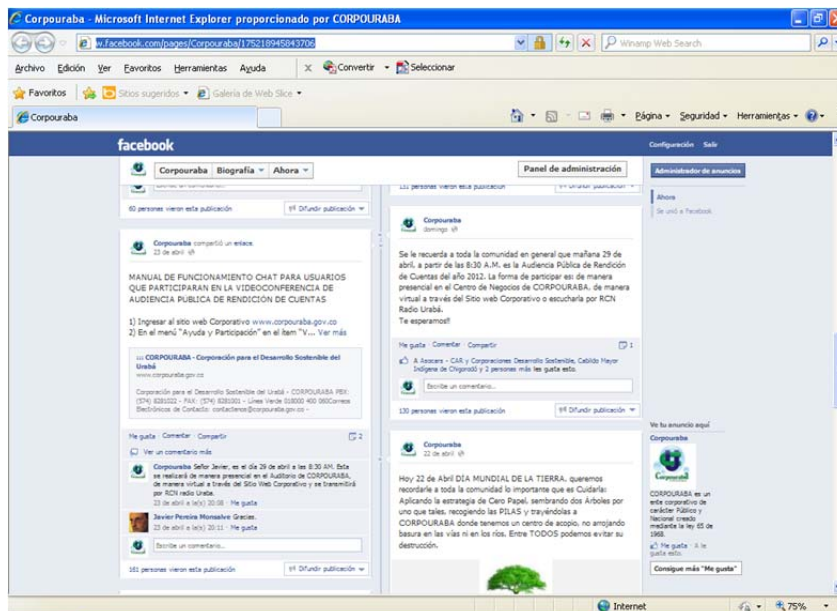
Corpouraba - Microsoft Internet Explorer proporcionado por CORPOURABA

w.facebook.com/pages/Corpouraba/175218945843706

Winamp Web Search

Archivo Edición Ver Favoritos Herramientas Ayuda

Convertir Seleccionar

Favoritos Sitios sugeridos Galería de Web Slice

Corpouraba

Página Seguridad Herramientas

facebook

Configuración Salir

Corpouraba Biografía Ahora

Panel de administración

Administrador de anuncios

Ahora

Se unió a Facebook

60 personas vieron esta publicación

Difundir publicación

Corpouraba compartió un enlace.
23 de abril

MANUAL DE FUNCIONAMIENTO CHAT PARA USUARIOS QUE PARTICIPARAN EN LA VIDEOCONFERENCIA DE AUDIENCIA PUBLICA DE RENDICIÓN DE CUENTAS

1) Ingresar al sitio web Corporativo www.corpouraba.gov.co
2) En el menú "Ayuda y Participación" en el ítem "V... Ver más

CORPOURABA - Corporación para el Desarrollo Sostenible del Urabá
www.corpouraba.gov.co

Corporación para el Desarrollo Sostenible del Urabá - CORPOURABA PBX: (574) 8281022 - FAX: (574) 8281001 - Línea Verde 018000 400 060Correos Electrónicos de Contacto: contactenos@corpouraba.gov.co -

Me gusta · Comentar · Compartir 2

Ver un comentario más

Corpouraba Señor Javier, es el día 29 de abril a las 8:30 AM. Ésta se realizará de manera presencial en el Auditorio de CORPOURABA, de manera virtual a través del Sitio Web Corporativo y se transmitirá por RCN radio Urabá.
23 de abril a la(s) 20:08 · Me gusta

Javier Pereira Monsalve Gracias.
23 de abril a la(s) 20:11 · Me gusta

Escribe un comentario...

161 personas vieron esta publicación

Difundir publicación

131 personas vieron esta publicación

Difundir publicación

Corpouraba
domingo

Se le recuerda a toda la comunidad en general que mañana 29 de abril, a partir de las 8:30 A.M. es la Audiencia Pública de Rendición de Cuentas del año 2012. La forma de participar es: de manera presencial en el Centro de Negocios de CORPOURABA, de manera virtual a través del Sitio web Corporativo o escucharla por RCN Radio Urabá.
Te esperamos!!

Me gusta · Comentar · Compartir 1

A Asocars - CAR y Corporaciones Desarrollo Sostenible, Cabildo Mayor Indígena de Chigorodó y 2 personas más les gusta esto.

Escribe un comentario...

130 personas vieron esta publicación

Difundir publicación

Corpouraba
22 de abril

Hoy 22 de Abril DÍA MUNDIAL DE LA TIERRA, queremos recordarle a toda la comunidad lo importante que es Cuidarla: Aplicando la estrategia de Cero Papel, sembrando dos Árboles por uno que tales, recogiendo las PILAS y trayéndolas a CORPOURABA donde tenemos un centro de acopio, no arrojando basura en las vías ni en los ríos. Entre TODOS podemos evitar su destrucción.

Ve tu anuncio aquí

Corpouraba

CORPOURABA

CORPOURABA es un ente corporativo de carácter Público y Nacional creado mediante la ley 65 de 1968.

Me gusta · A le gusta esto.

Consigue más "Me gusta"

Internet

75%